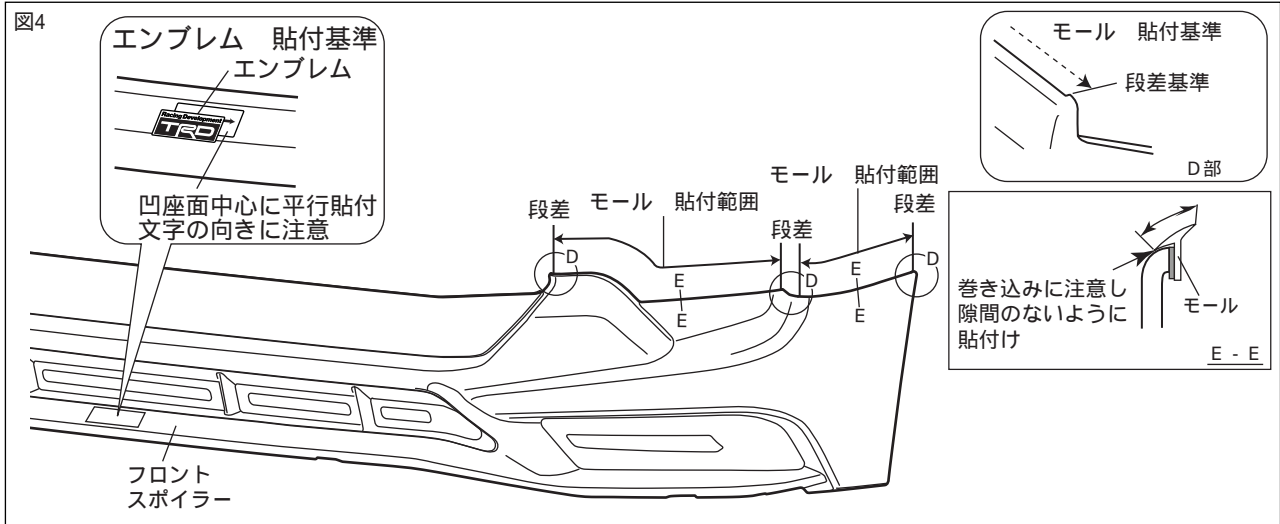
図4

エンブレム　貼付基準

エンブレム

Racing Development

TRD

凹座面中心に平行貼付
文字の向きに注意

モール　貼付基準

段差基準

D部

段差　モール　貼付範囲

モール　貼付範囲

段差

段差

D

D

D

E

E

E

E

巻き込みに注意し
隙間のないように
貼付け

モール

E - E

フロント
スポイラー